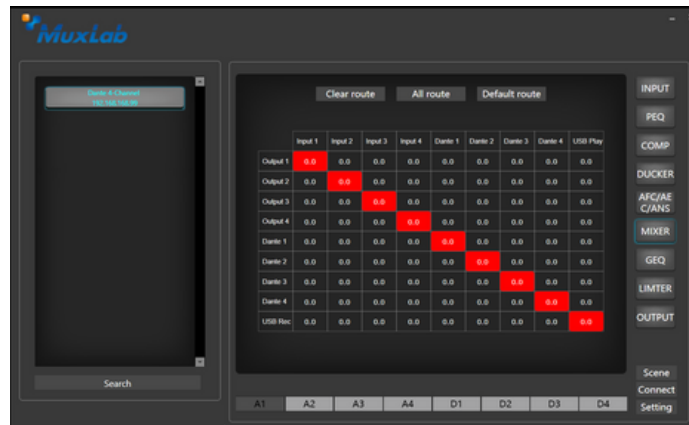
MuxLab

Dante 4 Channel
192.168.168.99

Search

Clear route All route Default route

| | Input 1 | Input 2 | Input 3 | Input 4 | Dante 1 | Dante 2 | Dante 3 | Dante 4 | USB Play |
|---|---|---|---|---|---|---|---|---|---|
| Output 1 | 0.0 | 0.0 | 0.0 | 0.0 | 0.0 | 0.0 | 0.0 | 0.0 | 0.0 |
| Output 2 | 0.0 | 0.0 | 0.0 | 0.0 | 0.0 | 0.0 | 0.0 | 0.0 | 0.0 |
| Output 3 | 0.0 | 0.0 | 0.0 | 0.0 | 0.0 | 0.0 | 0.0 | 0.0 | 0.0 |
| Output 4 | 0.0 | 0.0 | 0.0 | 0.0 | 0.0 | 0.0 | 0.0 | 0.0 | 0.0 |
| Dante 1 | 0.0 | 0.0 | 0.0 | 0.0 | 0.0 | 0.0 | 0.0 | 0.0 | 0.0 |
| Dante 2 | 0.0 | 0.0 | 0.0 | 0.0 | 0.0 | 0.0 | 0.0 | 0.0 | 0.0 |
| Dante 3 | 0.0 | 0.0 | 0.0 | 0.0 | 0.0 | 0.0 | 0.0 | 0.0 | 0.0 |
| Dante 4 | 0.0 | 0.0 | 0.0 | 0.0 | 0.0 | 0.0 | 0.0 | 0.0 | 0.0 |
| USB Rec | 0.0 | 0.0 | 0.0 | 0.0 | 0.0 | 0.0 | 0.0 | 0.0 | 0.0 |

INPUT
PEQ
COMP
DUCKER
AFC/AE C/ANS
MIXER
GEQ
LIMTER
OUTPUT

A1 A2 A3 A4 D1 D2 D3 D4

Scene
Connect
Setting